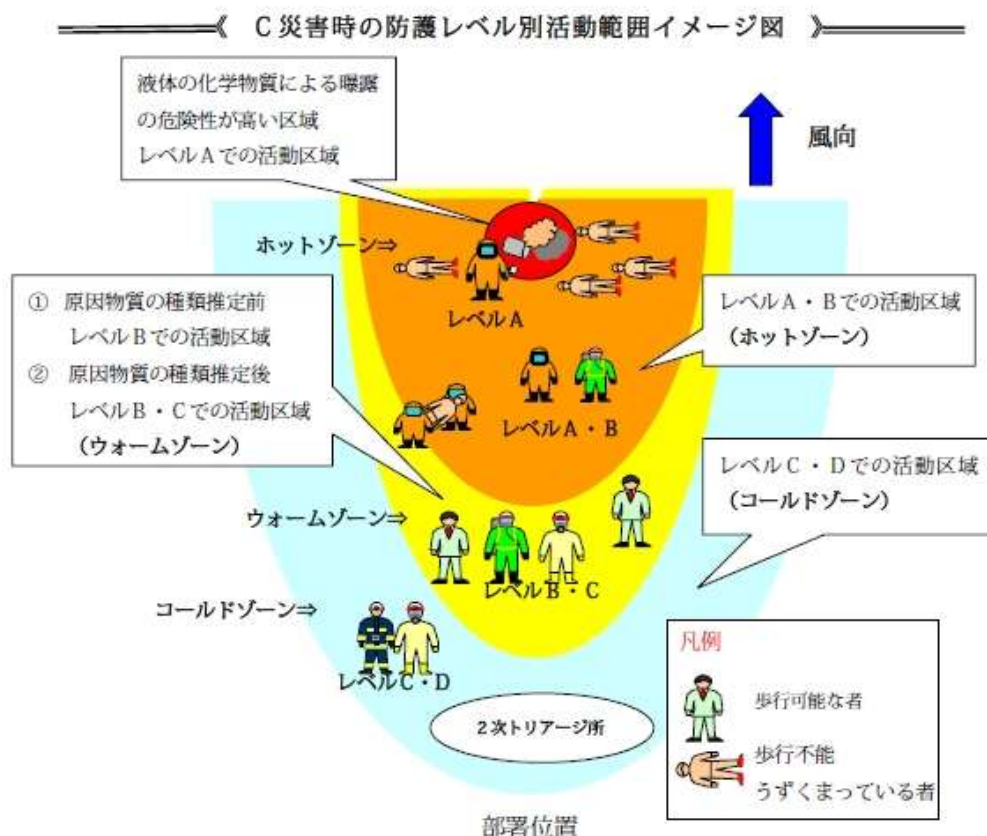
《 C災害時の防護レベル別活動範囲イメージ図 》

液体の化学物質による曝露の危険性が高い区域
レベルAでの活動区域

風向

ホットゾーン⇒

レベルA

① 原因物質の種類推定前
レベルBでの活動区域
② 原因物質の種類推定後
レベルB・Cでの活動区域
（ウォームゾーン）

レベルA・Bでの活動区域
（ホットゾーン）

レベルA・B

レベルC・Dでの活動区域
（コールドゾーン）

ウォームゾーン⇒

レベルB・C

コールドゾーン⇒

レベルC・D

2次トリアージ所

凡例
歩行可能な者
歩行不能
うずくまっている者

部署位置